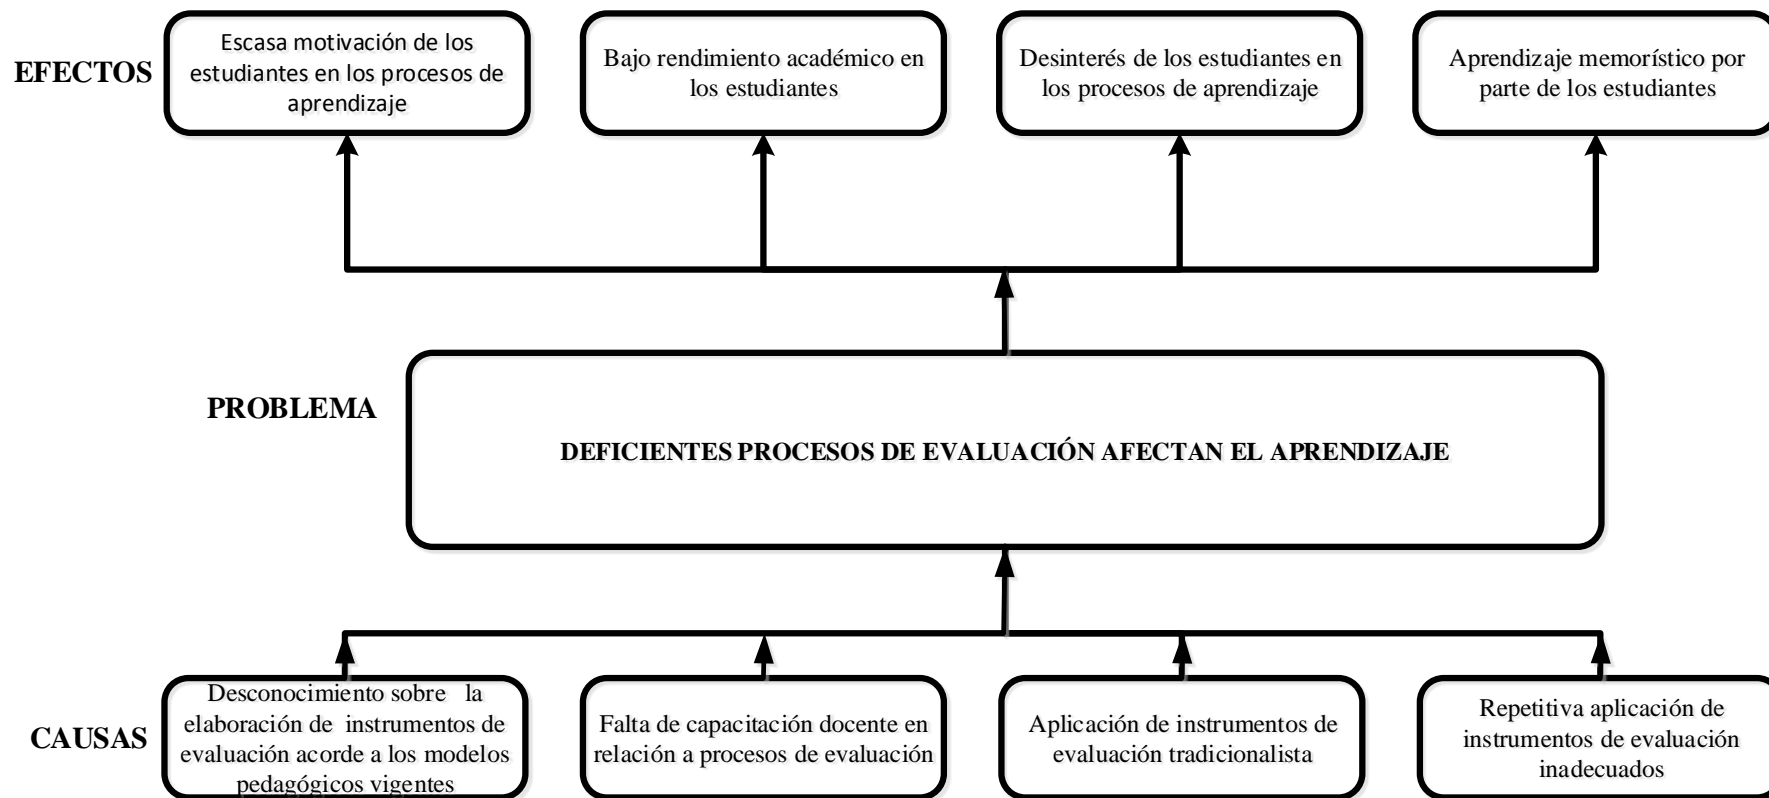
EFECTOS

Escasa motivación de los estudiantes en los procesos de aprendizaje

Bajo rendimiento académico en los estudiantes

Desinterés de los estudiantes en los procesos de aprendizaje

Aprendizaje memorístico por parte de los estudiantes

PROBLEMA

DEFICIENTES PROCESOS DE EVALUACIÓN AFECTAN EL APRENDIZAJE

CAUSAS

Desconocimiento sobre la elaboración de instrumentos de evaluación acorde a los modelos pedagógicos vigentes

Falta de capacitación docente en relación a procesos de evaluación

Aplicación de instrumentos de evaluación tradicionalista

Repetitiva aplicación de instrumentos de evaluación inadecuados